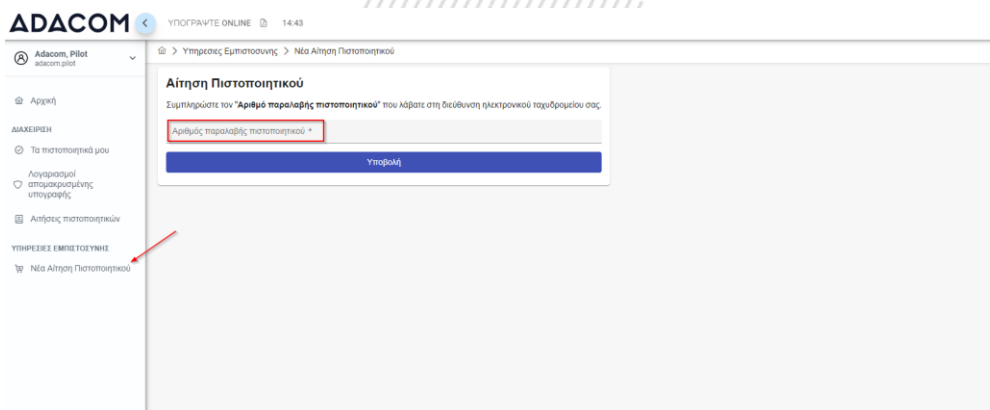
ADACOM
ΥΠΟΓΡΑΨΤΕ ONLINE 14:43

Adacom, Pilot
adacom.pilot

Αρχική

ΔΙΑΧΕΙΡΙΣΗ

Τα πιστοποιητικά μου

Λογαριασμοί απομακρυσμένης υπογραφής

Αιτήσεις πιστοποιητικών

ΥΠΗΡΕΣΙΕΣ ΕΜΠΙΣΤΟΣΥΝΗΣ

Νέα Αίτηση Πιστοποιητικού

> Υπηρεσιες Εμπιστοσυνης > Νέα Αίτηση Πιστοποιητικού

Αίτηση Πιστοποιητικού

Συμπληρώστε τον "**Αριθμό παραλαβής πιστοποιητικού**" που λάβατε στη διεύθυνση ηλεκτρονικού ταχυδρομείου σας.

Αριθμός παραλαβής πιστοποιητικού *

Υποβολή